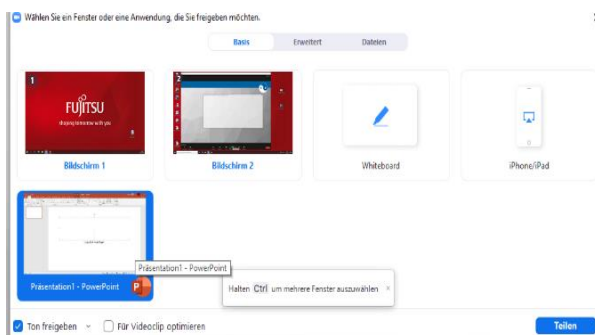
Wählen Sie ein Fenster oder eine Anwendung, die Sie freigeben möchten.

Basis
Erweitert
Dateien

1
FUJITSU
shaping tomorrow with you
Bildschirm 1

2
Bildschirm 2

Whiteboard

iPhone/iPad

Präsentation1 - PowerPoint
Präsentation1 - PowerPoint

Halten Ctrl um mehrere Fenster auszuwählen ×

Ton freigeben
Für Videoclip optimieren
Teilen